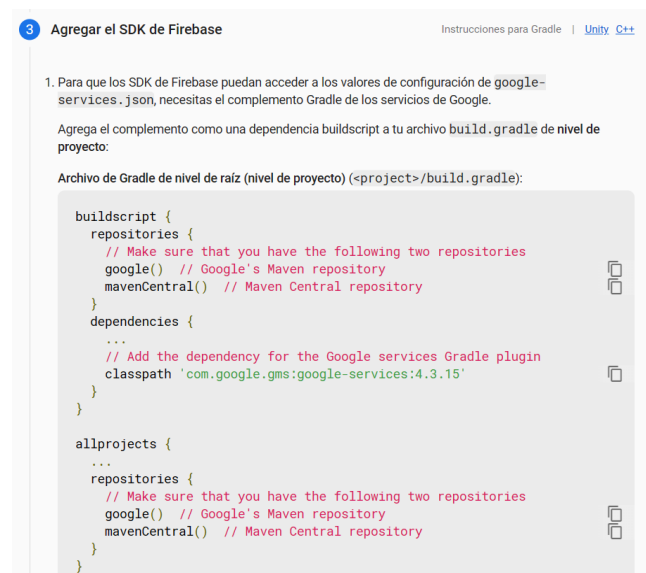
3 Agregar el SDK de Firebase

Instrucciones para Gradle | Unity C++

1. Para que los SDK de Firebase puedan acceder a los valores de configuración de google-services.json, necesitas el complemento Gradle de los servicios de Google.

Agrega el complemento como una dependencia buildscript a tu archivo build.gradle de nivel de proyecto:

Archivo de Gradle de nivel de raíz (nivel de proyecto) (<project>/build.gradle):

```
buildscript {
  repositories {
    // Make sure that you have the following two repositories
    google()  // Google's Maven repository
    mavenCentral()  // Maven Central repository
  }
  dependencies {
    ...
    // Add the dependency for the Google services Gradle plugin
    classpath 'com.google.gms:google-services:4.3.15'
  }
}

allprojects {
  ...
  repositories {
    // Make sure that you have the following two repositories
    google()  // Google's Maven repository
    mavenCentral()  // Maven Central repository
  }
}
```